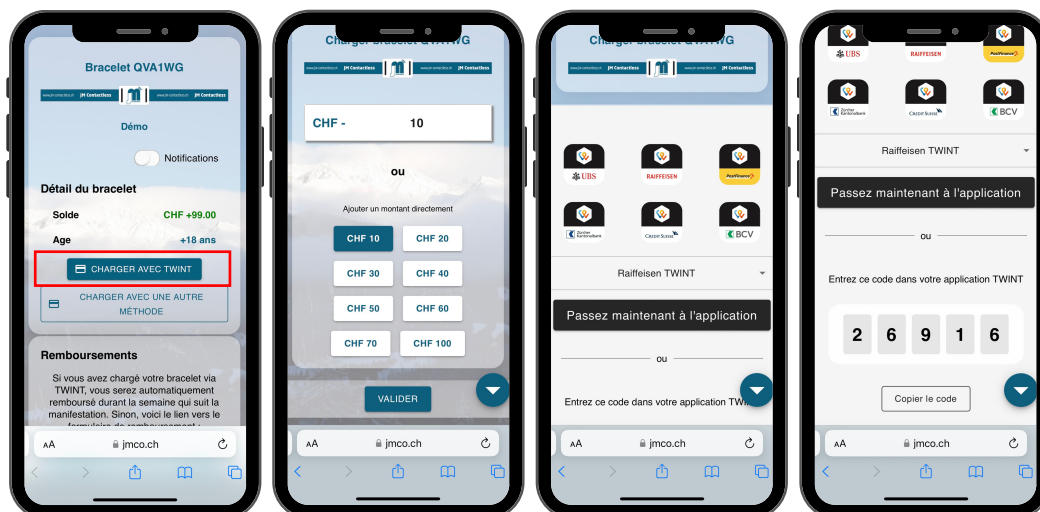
Bracelet QVA1WG

www.jm-contactless.ch JM Contactless www.jm-contactless.ch JM Contactless

Démo

Notifications

Détail du bracelet

Solde CHF +99.00

Age +18 ans

CHARGER AVEC TWINT

CHARGER AVEC UNE AUTRE MÉTHODE

Remboursements

Si vous avez chargé votre bracelet via TWINT, vous serez automatiquement remboursé durant la semaine qui suit la manifestation. Sinon, voici le lien vers le formulaire de remboursement :

AA jmco.ch

Charger bracelet QVA1WG

www.jm-contactless.ch JM Contactless www.jm-contactless.ch JM Contactless

CHF - 10

ou

Ajouter un montant directement

CHF 10 CHF 20

CHF 30 CHF 40

CHF 50 CHF 60

CHF 70 CHF 100

VALIDER

AA jmco.ch

Charger bracelet QVA1WG

www.jm-contactless.ch JM Contactless www.jm-contactless.ch JM Contactless

UBS RAIFFEISEN PostFinance

Zürcher Kantonalbank CREDIT SUISSE BCV

Raiffeisen TWINT

Passez maintenant à l'application

ou

Entrez ce code dans votre application TWINT

AA jmco.ch

UBS RAIFFEISEN PostFinance

Zürcher Kantonalbank CREDIT SUISSE BCV

Raiffeisen TWINT

Passez maintenant à l'application

ou

Entrez ce code dans votre application TWINT

2 6 9 1 6

Copier le code

AA jmco.ch